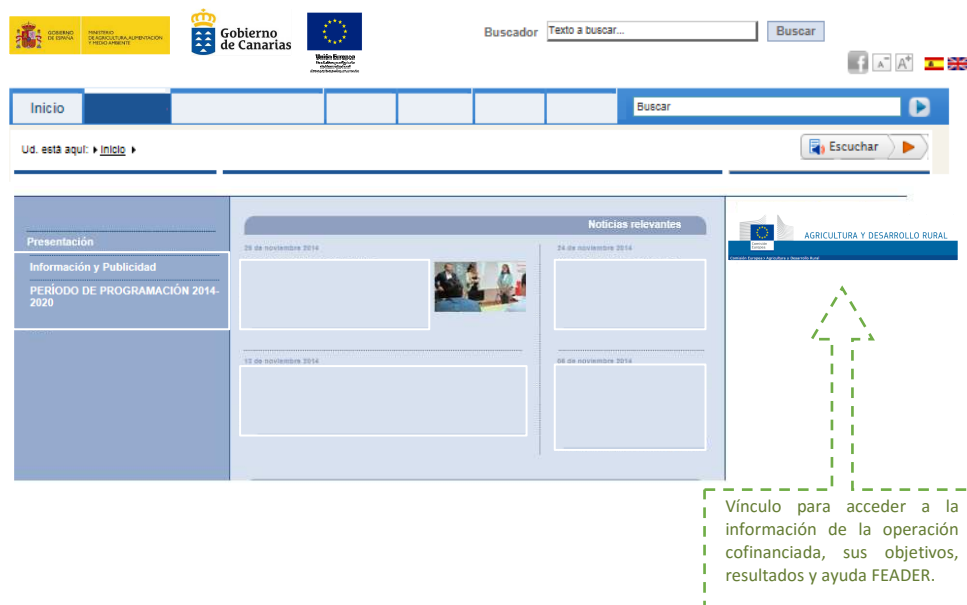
GOBIERNO DE ESPAÑA MINISTERIO DE AGRICULTURA, ALIMENTACIÓN Y MEDIO AMBIENTE

Gobierno de Canarias

Unión Europea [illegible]

Buscador Texto a buscar... Buscar

Inicio

Buscar

Ud. está aquí: ▸ Inicio ▸

Escuchar

Presentación

Información y Publicidad

PERÍODO DE PROGRAMACIÓN 2014-2020

Noticias relevantes

26 de noviembre 2014

24 de noviembre 2014

12 de noviembre 2014

06 de noviembre 2014

AGRICULTURA Y DESARROLLO RURAL

Comisión Europea

Comisión Europea > Agricultura y Desarrollo Rural

Vínculo para acceder a la información de la operación cofinanciada, sus objetivos, resultados y ayuda FEADER.